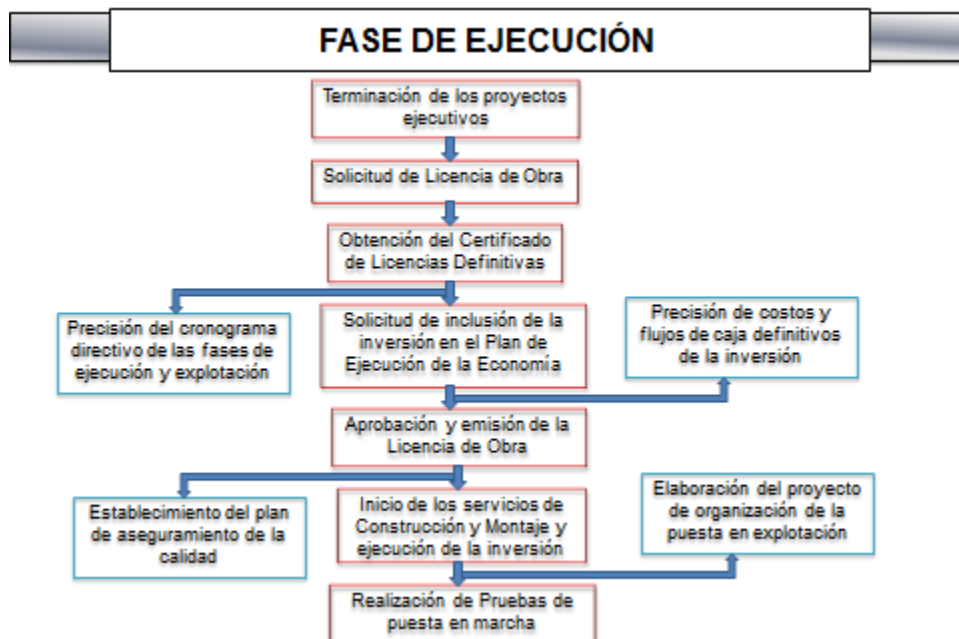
FASE DE EJECUCIÓN

Terminación de los proyectos ejecutivos

Solicitud de Licencia de Obra

Obtención del Certificado de Licencias Definitivas

Precisión del cronograma directivo de las fases de ejecución y explotación

Solicitud de inclusión de la inversión en el Plan de Ejecución de la Economía

Precisión de costos y flujos de caja definitivos de la inversión

Aprobación y emisión de la Licencia de Obra

Establecimiento del plan de aseguramiento de la calidad

Inicio de los servicios de Construcción y Montaje y ejecución de la inversión

Elaboración del proyecto de organización de la puesta en explotación

Realización de Pruebas de puesta en marcha